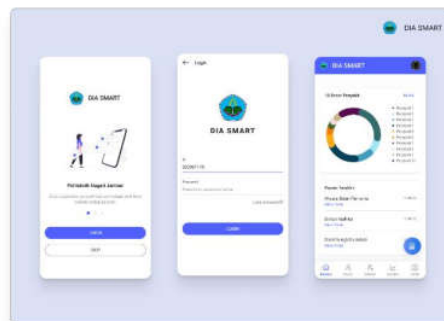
DIA SMART

DIA SMART

Poltekkes Negeri Jember

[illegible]

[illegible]

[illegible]

Login

DIA SMART

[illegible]

Password

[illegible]

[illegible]

Login

DIA SMART

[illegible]

Penyakit 1
Penyakit 2
Penyakit 3
Penyakit 4
Penyakit 5
Penyakit 6
Penyakit 7
Penyakit 8
Penyakit 9
Penyakit 10

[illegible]

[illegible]

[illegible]

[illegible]